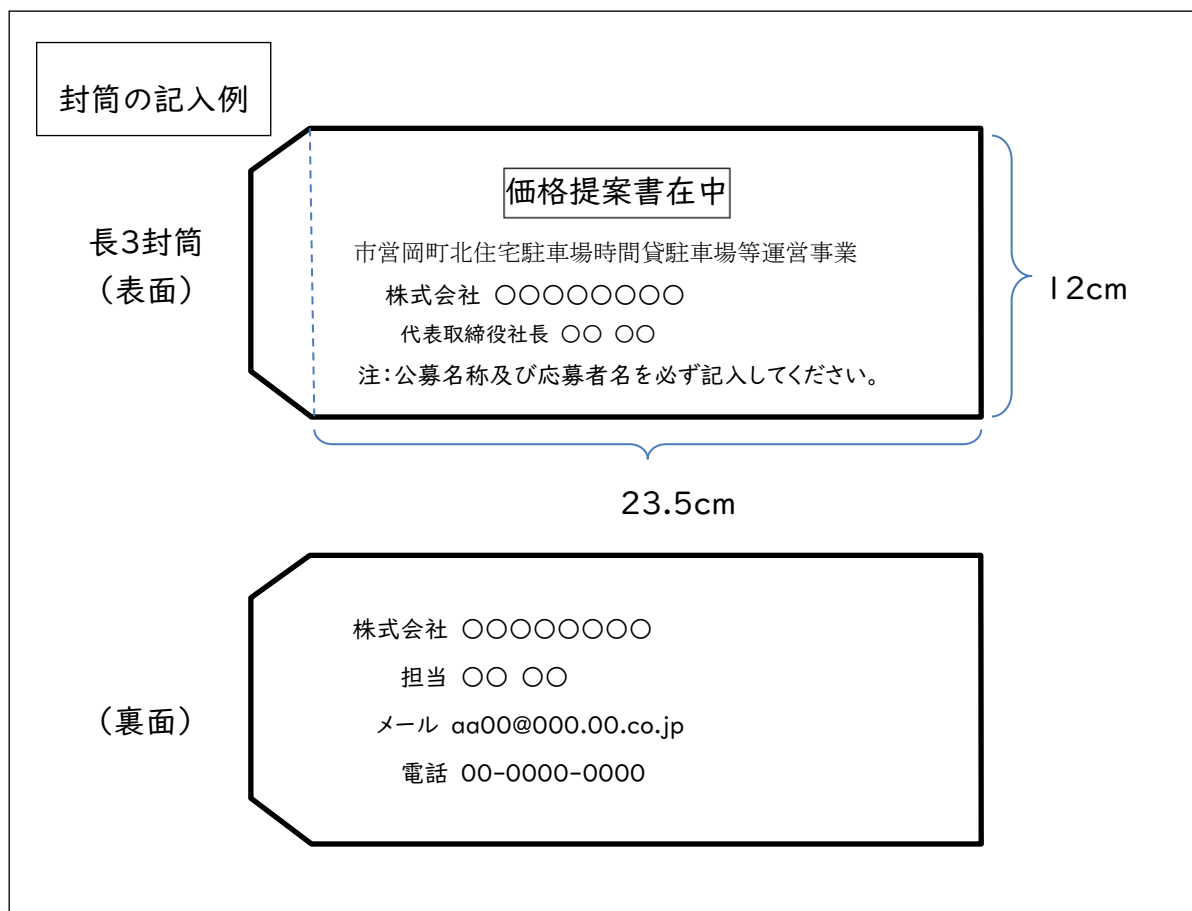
封筒の記入例

長3封筒
（表面）

価格提案書在中

市営岡町北住宅駐車場時間貸駐車場等運営事業

株式会社 〇〇〇〇〇〇〇〇

代表取締役社長 〇〇 〇〇

注：公募名称及び応募者名を必ず記入してください。

12cm

23.5cm

（裏面）

株式会社 〇〇〇〇〇〇〇〇

担当 〇〇 〇〇

メール aa00@000.00.co.jp

電話 00-0000-0000